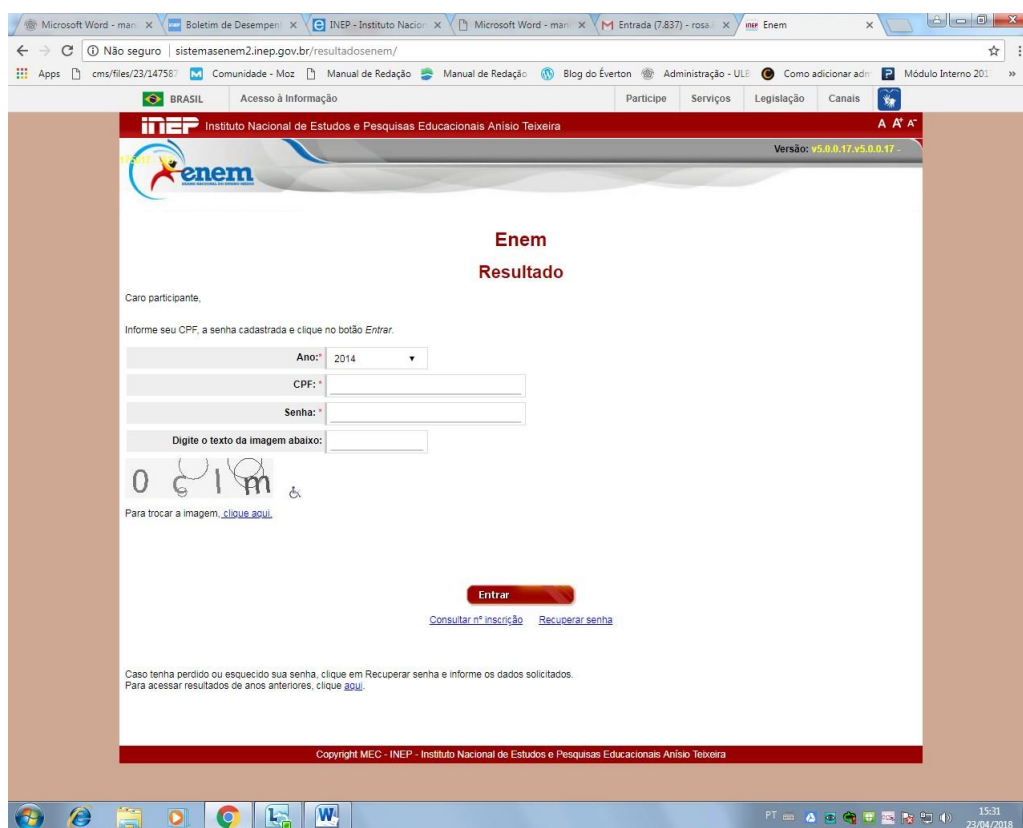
Microsoft Word - man × Boletim de Desempen × INEP - Instituto Nacion × Microsoft Word - man × Entrada (7.837) - rosa × Enem ×

Não seguro | sistemasenem2.inep.gov.br/resultadosenem/

Apps cms/files/23/147587 Comunidade - Moz Manual de Redação Manual de Redação Blog do Éverton Administração - ULE Como adicionar adm Módulo Interno 201 »

BRASIL Acesso à Informação Participe Serviços Legislação Canais

inep Instituto Nacional de Estudos e Pesquisas Educacionais Anísio Teixeira A A⁺ A⁻

Versão: v5.0.0.17.v5.0.0.17 -

enem

Enem

Resultado

Caro participante,

Informe seu CPF, a senha cadastrada e clique no botão *Entrar*.

| | |
|---|---|
| Ano:* | 2014 |
| CPF: * | |
| Senha: * | |
| Digite o texto da imagem abaixo: | |

0 c l m

Para trocar a imagem, clique aqui.

Entrar

Consultar nº inscrição Recuperar senha

Caso tenha perdido ou esquecido sua senha, clique em Recuperar senha e informe os dados solicitados.
Para acessar resultados de anos anteriores, clique aqui.

Copyright MEC - INEP - Instituto Nacional de Estudos e Pesquisas Educacionais Anísio Teixeira

PT 15:31 23/04/2018